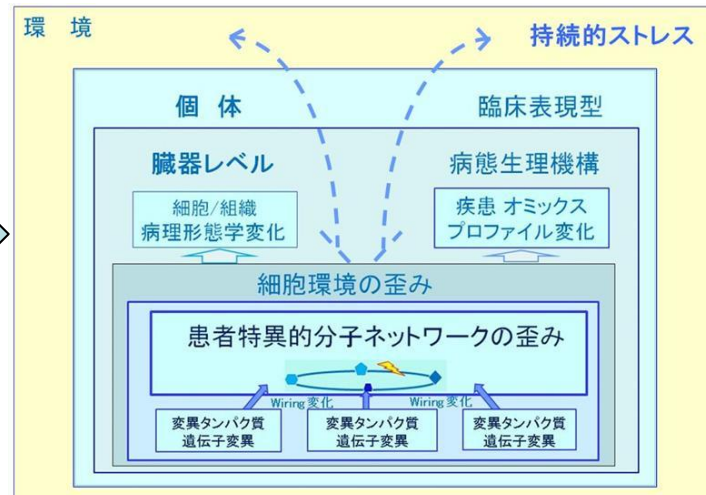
環 境

持続的ストレス

個 体

臨床表現型

臓器レベル

病態生理機構

細胞/組織
病理形態学変化

疾患 オミックス
プロファイル変化

細胞環境の歪み

患者特異的分子ネットワークの歪み

Wiring 変化

Wiring 変化

変異タンパク質
遺伝子変異

変異タンパク質
遺伝子変異

変異タンパク質
遺伝子変異